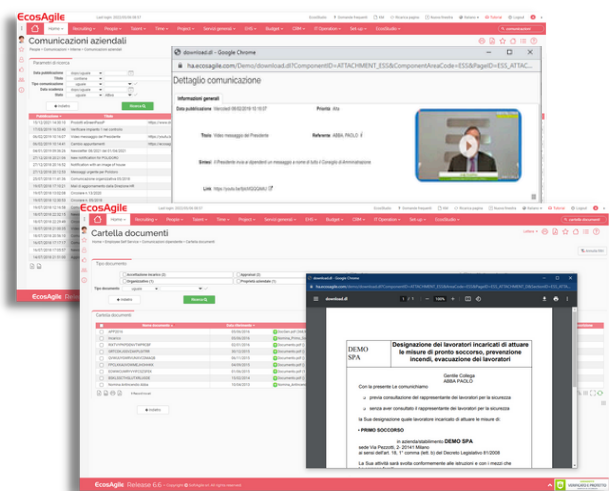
EcosAgile

Home | Recruiting | People | Talent | Time | Project | Servizi generali | EHS | Budget | CRM | IT Operation | EcosStudio

Comunicazioni aziendali

Parametri di ricerca

Data pubblicazione
Titolo
Tipo comunicazione
Data scadenza
Stato

Indietro
Ricerca

Pubblicazione
Titolo

Video messaggio del Presidente
Cambio appuntamenti
Newsletter

EcosAgile Release

download.dl - Google Chrome

ha.ecosagile.com/Demo/download.dl?ComponentID=ATTACHMENT_ESS&ComponentAreaCode=ESS&PageID=ESS_ATTAC...

Dettaglio comunicazione

Informazioni generali

Data pubblicazione Mercoledì 08/02/2019 10:15:07

Priorità Alta

Titolo Video messaggio del Presidente

Referente ABBA PAOLO

Sintesi Il Presidente invia ai dipendenti un messaggio a nome di tutto il Consiglio di Amministrazione

Link https://youtu.be/

EcosAgile

Home | Recruiting | People | Talent | Time | Project | Servizi generali | EHS | Budget | CRM | IT Operation | EcosStudio

Cartella documenti

Employee Self Service > Comunicazioni Aziendali > Cartella documenti

Tipo documento

Accreditamento titolari (1)
Organizzative (1)
Tipo documento
Indietro
Ricerca

Cartella documenti

Nome documento
Data documento

Istruzioni
Verifiche
NATTIVPRSMVYTNPRCM
ORGSMSDUNVRNFSHSSGH

Scarica tutto

download.dl - Google Chrome

download.dl

1 / 1 100%

DEMO SPA

Designazione dei lavoratori incaricati di attuare le misure di pronto soccorso, prevenzione incendi, evacuazione dei lavoratori

Gentile Collega
ABBA PAOLO

Con la presente Le comunichiamo

previa consultazione del rappresentante dei lavoratori per la sicurezza

senza aver consultato il rappresentante dei lavoratori per la sicurezza

la Sua designazione quale lavoratore incaricato di attuare le misure di:

PRIMO SOCCORSO

in azienda/stabilimento DEMO SPA
sede Via Pezzotti, 2- 20141 Milano
ai sensi dell'art. 18, 1° comma (lett. b) del Decreto Legislativo 81/2008

La Sua attività sarà svolta conformemente alle istruzioni e con i mezzi che

EcosAgile Release 6.6